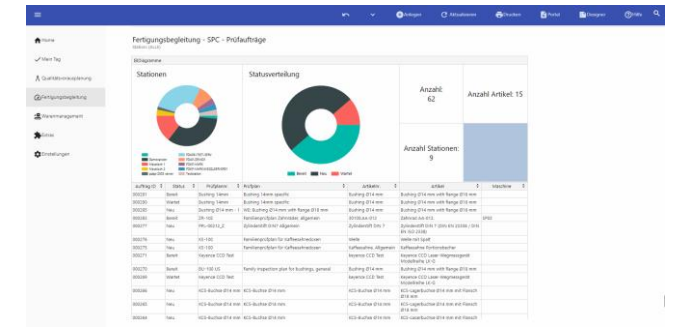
Anlegen Aktualisieren Drucken Portal Designer Hilfe

Home
Mein Tag
Qualitätsvorausplanung
Fertigungsbegleitung
Maßnahmenmanagement
Fehler
Einstellungen

Fertigungsbegleitung - SPC - Prüfaufträge

Diagramme

Stationen

Statusverteilung

Bereit Neu Startet

Anzahl: 62

Anzahl Artikel: 15

Anzahl Stationen: 9

| Auftrag ID | Status | Prüfplanname | Prüfplan | Artikelnr. | Artikel | Maschine |
|---|---|---|---|---|---|---|
| 000280 | Bereit | Bushing 14mm | Bushing 14mm specific | Bushing Ø14 mm | Bushing Ø14 mm with flange Ø18 mm | |
| 000280 | Neu | Bushing 14mm | Bushing 14mm specific | Bushing Ø14 mm | Bushing Ø14 mm with flange Ø18 mm | |
| 000280 | Neu | Bushing Ø14 mm | WE: Bushing Ø14 mm with flange Ø18 mm | Bushing Ø14 mm | Bushing Ø14 mm with flange Ø18 mm | |
| 000285 | Bereit | ZR-162 | Familienprüfplan Zahnräder, allgemein | | Zahnrad Ø14 | |
| 000277 | Neu | | Zylinderstift allgemein | | | |
| 000276 | Neu | KS-100 | Familienprüfplan für Kaffeeautomaten | Welle | Welle mit Spalt | |
| 000275 | Neu | KS-100 | Familienprüfplan für Kaffeeautomaten | Kaffeeauslass, Allgemein | Kaffeeauslass Kunststoff | |
| 000271 | Bereit | keyence CCD Test | keyence CCD Test | keyence CCD Test | keyence CCD Laser-Wegmessgerät | |
| 000270 | Bereit | DU 100 LS | Family inspection plan for bushings, general | Bushing Ø14 mm | Bushing Ø14 mm with flange Ø18 mm | |
| 000268 | Gestartet | keyence CCD Test | keyence CCD Test | keyence CCD Test | keyence CCD Laser-Wegmessgerät | |
| 000266 | Neu | KCS-Buchse Ø14 mm | KCS-Buchse Ø14 mm | KCS-Buchse Ø14 mm | KCS-Lagerbuchse Ø14 mm mit Flansch Ø18 mm | |
| 000265 | Neu | KCS-Buchse Ø14 mm | KCS-Buchse Ø14 mm | KCS-Buchse Ø14 mm | KCS-Lagerbuchse Ø14 mm mit Flansch Ø18 mm | |
| 000264 | Neu | KCS-Buchse Ø14 mm | KCS-Buchse Ø14 mm | KCS-Buchse Ø14 mm | KCS-Lagerbuchse Ø14 mm mit Flansch Ø18 mm | |